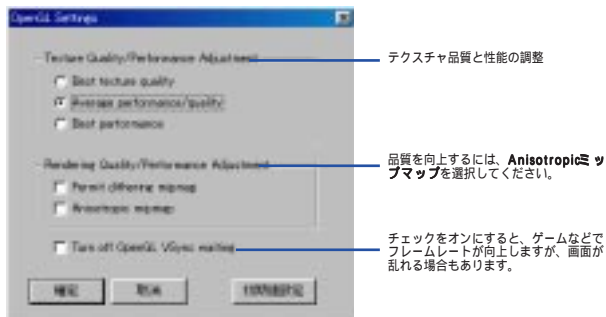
OpenGL Settings

Texture Quality/Performance Adjustment

Best texture quality

Average performance/quality

Best performance

Rendering Quality/Performance Adjustment

Permit dithering mipmap

Anisotropic mipmap

Turn off OpenGL VSync waiting

確定

取消

初期値設定

テクスチャ品質と性能の調整

品質を向上するには、Anisotropicミップマップを選択してください。

チェックをオンにすると、ゲームなどでフレームレートが向上しますが、画面が乱れる場合もあります。